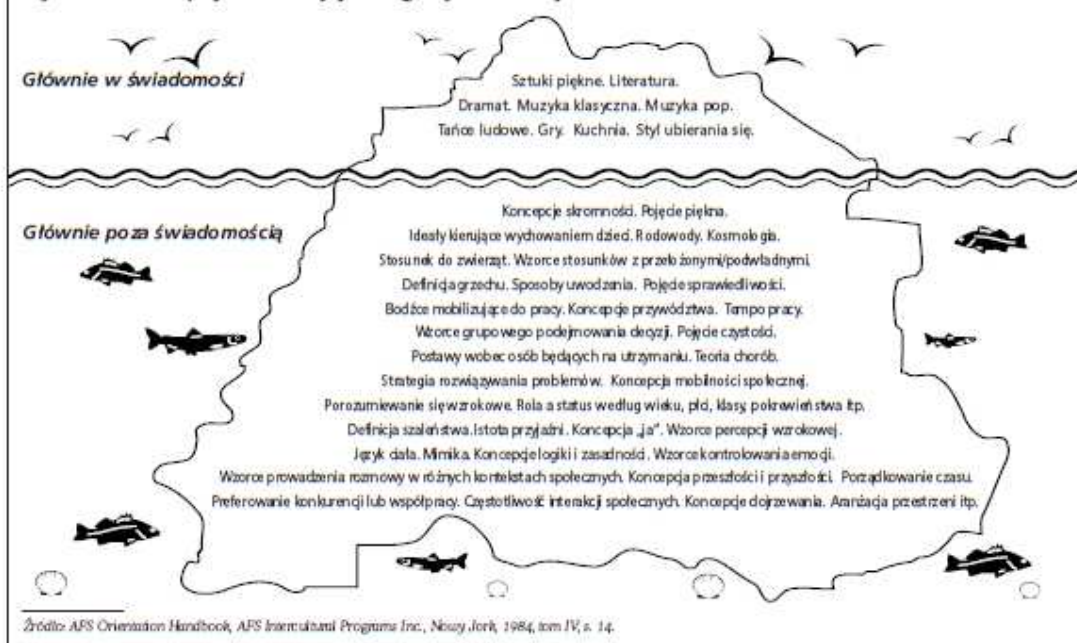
Głównie w świadomości

Sztuki piękne. Literatura.
Dramat. Muzyka klasyczna. Muzyka pop.
Tańce ludowe. Gry. Kuchnia. Styl ubierania się.

Głównie poza świadomością

Koncepcje skromności. Pojęcie piękna.
Ideały kierujące wychowaniem dzieci. Rodowody. Kosmologia.
Stosunek do zwierząt. Wzorce stosunków z przełożonymi/podwładnymi.
Definicja grzechu. Sposoby uwodzenia. Pojęcie sprawiedliwości.
Bodźce mobilizujące do pracy. Koncepcje przywództwa. Tempo pracy.
Wzorce grupowego podejmowania decyzji. Pojęcie czystości.
Postawy wobec osób będących na utrzymaniu. Teoria chorób.
Strategia rozwiązywania problemów. Koncepcja mobilności społecznej.
Porozumiewanie się wzrokowe. Rola a status według wieku, płci, klasy, pokrewieństwa itp.
Definicja szaleństwa. Istota przyjaźni. Koncepcja „ja". Wzorce percepcji wzrokowej.
Język ciała. Mimika. Koncepcje logiki i zasadności. Wzorce kontrolowania emocji.
Wzorce prowadzenia rozmowy w różnych kontekstach społecznych. Koncepcja przeszłości i przyszłości. Porządkowanie czasu.
Preferowanie konkurencji lub współpracy. Częstotliwość interakcji społecznych. Koncepcje dojrzewania. Aranżacja przestrzeni itp.

Źródło: AFS Orientation Handbook, AFS Intercultural Programs Inc., Nowy Jork, 1984, tom IV, s. 14.